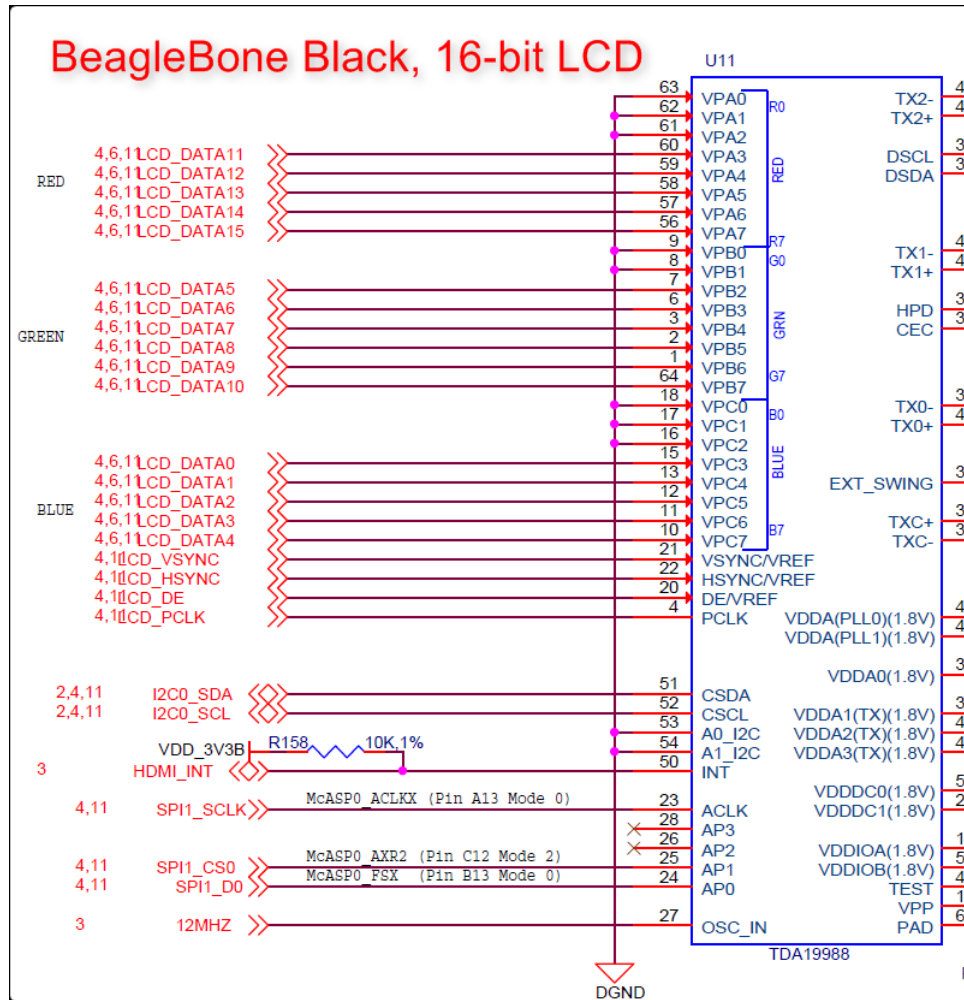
BeagleBone Black, 16-bit LCD

U11

RED
4,6,11 LCD_DATA11
4,6,11 LCD_DATA12
4,6,11 LCD_DATA13
4,6,11 LCD_DATA14
4,6,11 LCD_DATA15

GREEN
4,6,11 LCD_DATA5
4,6,11 LCD_DATA6
4,6,11 LCD_DATA7
4,6,11 LCD_DATA8
4,6,11 LCD_DATA9
4,6,11 LCD_DATA10

BLUE
4,6,11 LCD_DATA0
4,6,11 LCD_DATA1
4,6,11 LCD_DATA2
4,6,11 LCD_DATA3
4,6,11 LCD_DATA4
4,11 LCD_VSYNC
4,11 LCD_HSYNC
4,11 LCD_DE
4,11 LCD_PCLK

2,4,11 I2C0_SDA
2,4,11 I2C0_SCL
VDD_3V3B
R158
10K,1%
3 HDMI_INT
4,11 SPI1_SCLK
McASP0_ACLKX (Pin A13 Mode 0)
4,11 SPI1_CS0
McASP0_AXR2 (Pin C12 Mode 2)
4,11 SPI1_D0
McASP0_FSX (Pin B13 Mode 0)
3 12MHZ

63 VPA0
62 VPA1
61 VPA2
60 VPA3
59 VPA4
58 VPA5
57 VPA6
56 VPA7
9 VPB0
8 VPB1
7 VPB2
6 VPB3
3 VPB4
2 VPB5
1 VPB6
64 VPB7
18 VPC0
17 VPC1
16 VPC2
15 VPC3
13 VPC4
12 VPC5
11 VPC6
10 VPC7
21 VSYNC/VREF
22 HSYNC/VREF
20 DE/VREF
4 PCLK
51 CSDA
52 CSCL
53 A0_I2C
54 A1_I2C
50 INT
23 ACLK
28 AP3
26 AP2
25 AP1
24 AP0
27 OSC_IN

R0
RED
R7
G0
GRN
G7
B0
BLUE
B7

TX2-
TX2+
DSCL
DSDA
TX1-
TX1+
HPD
CEC
TX0-
TX0+
EXT_SWING
TXC+
TXC-
VDDA(PLL0)(1.8V)
VDDA(PLL1)(1.8V)
VDDA0(1.8V)
VDDA1(TX)(1.8V)
VDDA2(TX)(1.8V)
VDDA3(TX)(1.8V)
VDDDC0(1.8V)
VDDDC1(1.8V)
VDDIOA(1.8V)
VDDIOB(1.8V)
TEST
VPP
PAD

TDA19988
DGND